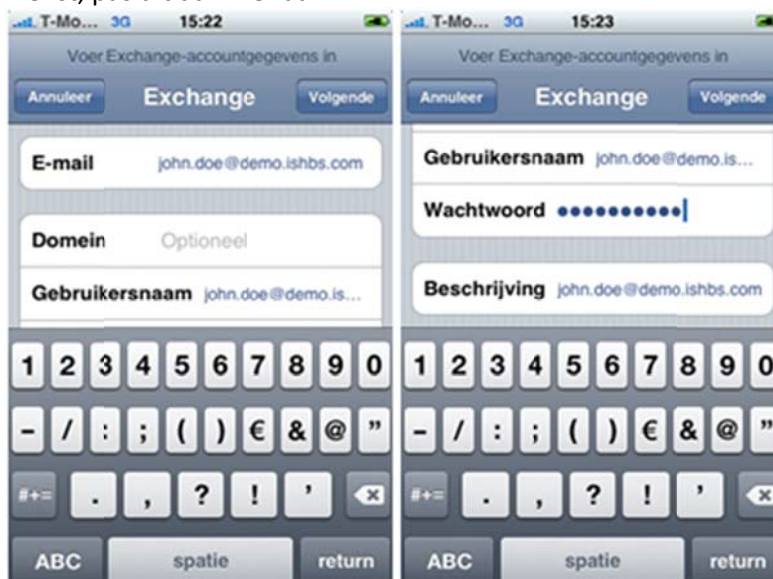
T-Mo... 3G 15:22

Voer Exchange-accountgegevens in

Annuleer Exchange Volgende

E-mail john.doe@demo.ishbs.com

Domein Optioneel

Gebruikersnaam john.doe@demo.is...

1 2 3 4 5 6 7 8 9 0
- / : ; ( ) € & @ "
#+= . , ? ! ' 
ABC spatie return

T-Mo... 3G 15:23

Voer Exchange-accountgegevens in

Annuleer Exchange Volgende

Gebruikersnaam john.doe@demo.is...

Wachtwoord ••••••••••

Beschrijving john.doe@demo.ishbs.com

1 2 3 4 5 6 7 8 9 0
- / : ; ( ) € & @ "
#+= . , ? ! '
ABC spatie return